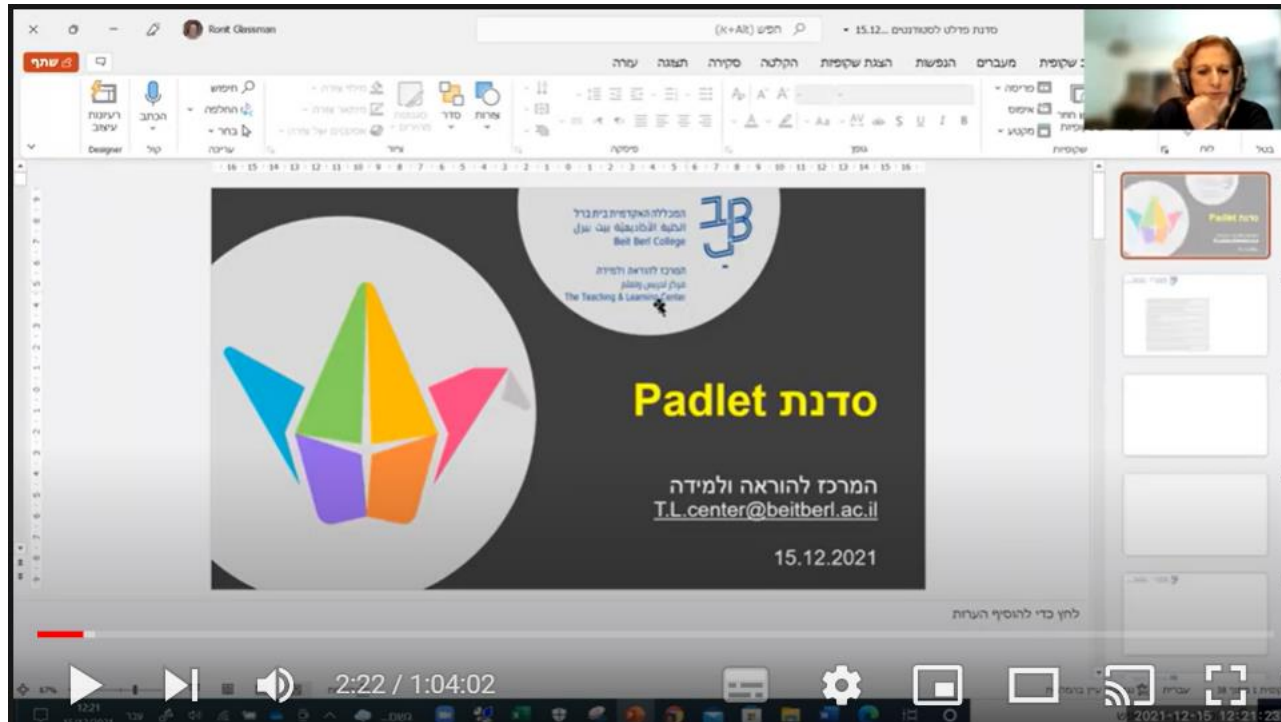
Ronit Glassman
חפש (Alt+Q)
סדנת פדלט לסטודנטים 15.12...
שתף
קובץ שקופית מעברים הנפשות הצגת שקופיות הקלטה סקירה תצוגה עזרה
שקופיות גופן פיסקה ציור עריכה קול Designer
חיפוש
החלפה
בחר
הכתבה
רעיונות עיצוב
צורות סדר
פריסה
איפוס
מקטע

המכללה האקדמית בית ברל
الكلية الأكاديمية بيت بيرل
Beit Berl College
המרכז להוראה ולמידה
مركز التدريس والتعلم
The Teaching & Learning Center

סדנת Padlet

המרכז להוראה ולמידה
T.L.center@beitberl.ac.il

15.12.2021

לחץ כדי להוסיף הערות

סדנת Padlet

2:22 / 1:04:02

2021-12-15 12:21:25